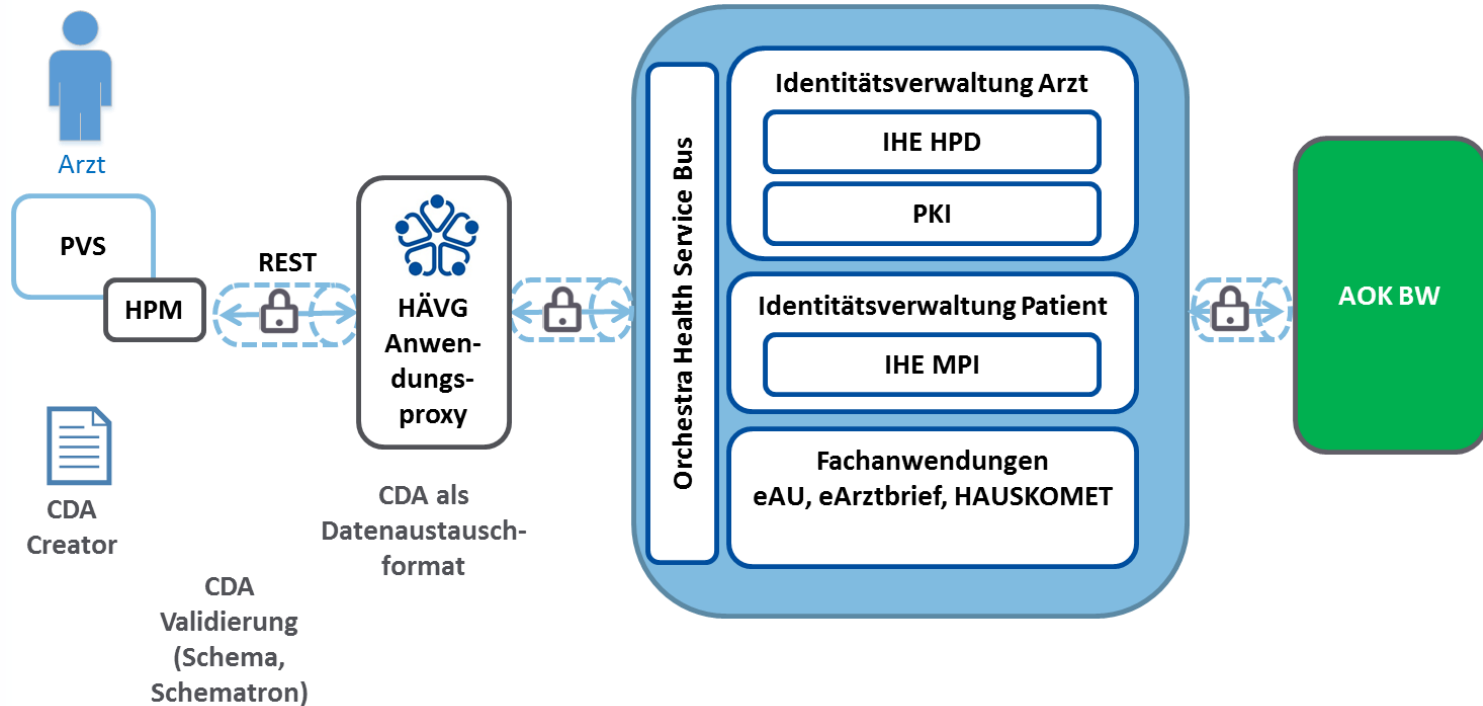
Arzt

PVS

HPM

REST

CDA Creator

CDA Validierung (Schema, Schematron)

HÄVG Anwendungsproxy

CDA als Datenaustauschformat

Orchestra Health Service Bus

Identitätsverwaltung Arzt

IHE HPD

PKI

Identitätsverwaltung Patient

IHE MPI

Fachanwendungen
eAU, eArztbrief, HAUSKOMET

AOK BW